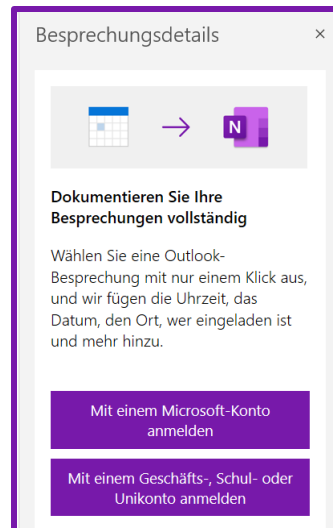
Besprechungsdetails ×

N

Dokumentieren Sie Ihre Besprechungen vollständig

Wählen Sie eine Outlook-Besprechung mit nur einem Klick aus, und wir fügen die Uhrzeit, das Datum, den Ort, wer eingeladen ist und mehr hinzu.

Mit einem Microsoft-Konto anmelden

Mit einem Geschäfts-, Schul- oder Unikonto anmelden